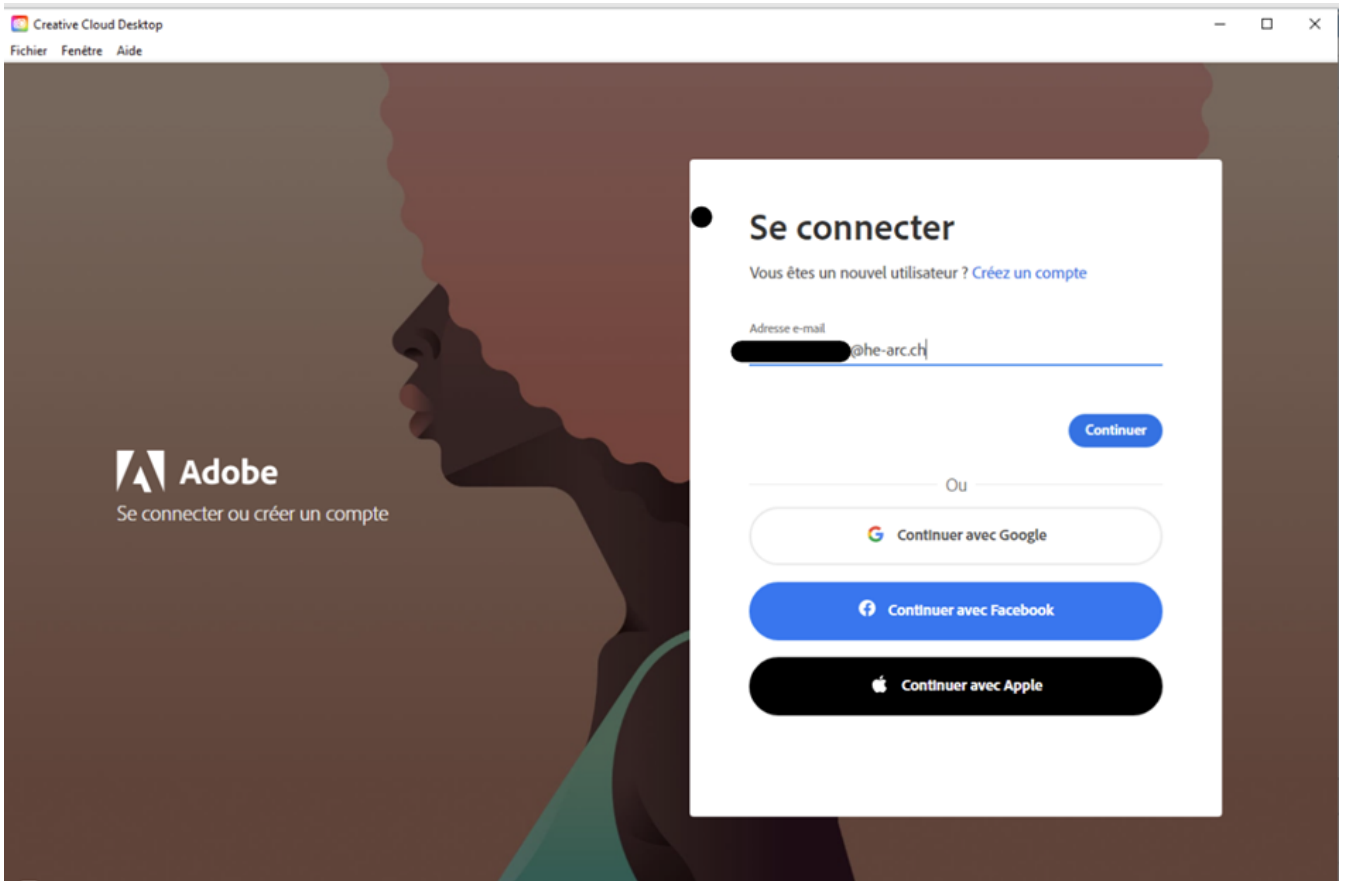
Creative Cloud Desktop

Fichier Fenêtre Aide

Adobe

Se connecter ou créer un compte

Se connecter

Vous êtes un nouvel utilisateur ? Créez un compte

Adresse e-mail

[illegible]@he-arc.ch

Continuer

Ou

Continuer avec Google

Continuer avec Facebook

Continuer avec Apple